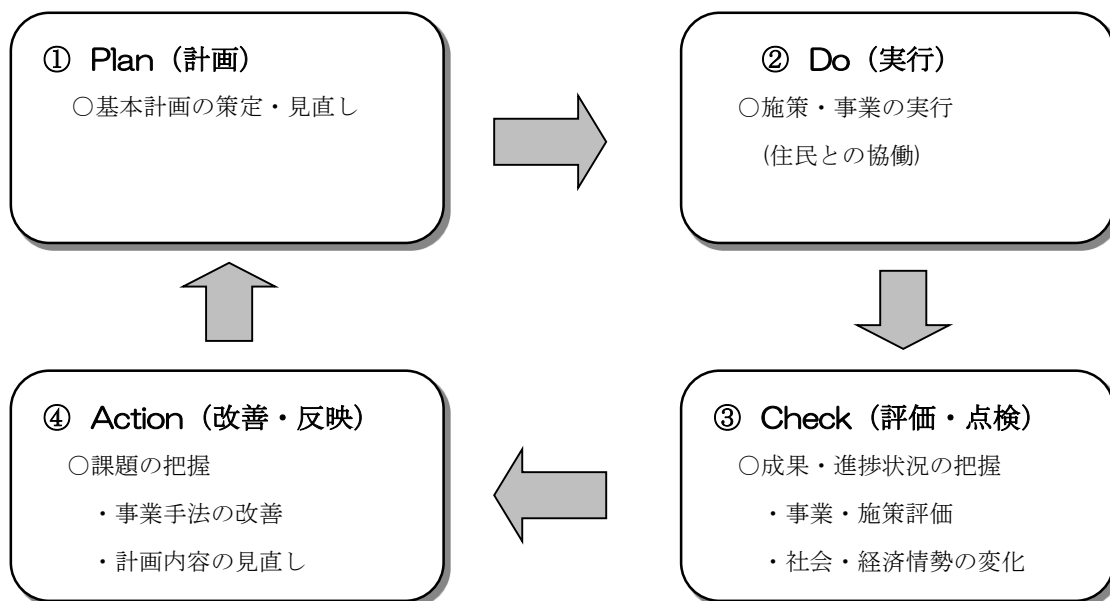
① Plan（計画）
○基本計画の策定・見直し

② Do（実行）
○施策・事業の実行
（住民との協働）

③ Check（評価・点検）
○成果・進捗状況の把握
・事業・施策評価
・社会・経済情勢の変化

④ Action（改善・反映）
○課題の把握
・事業手法の改善
・計画内容の見直し